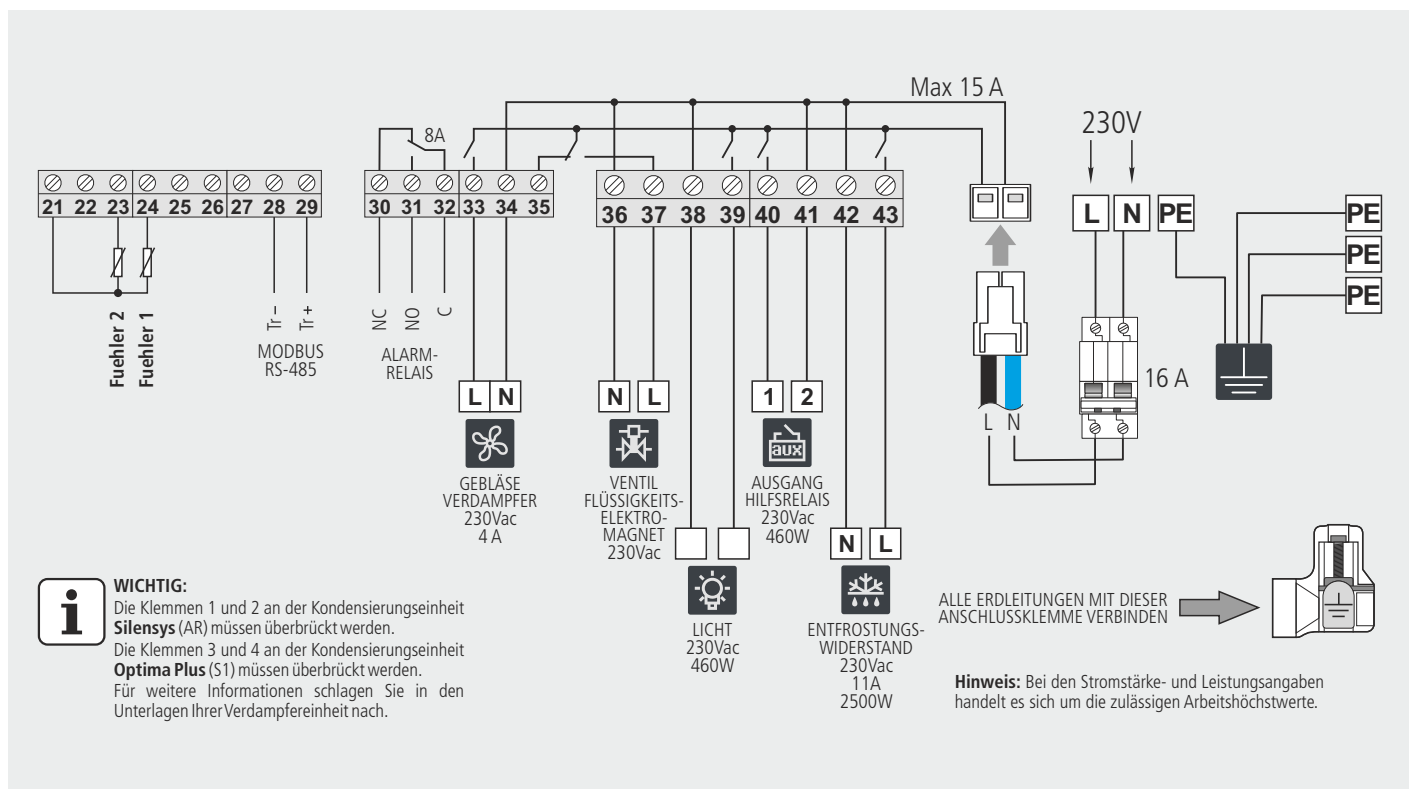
Max 15 A

230V

8A

21 22 23 24 25 26 27 28 29

30 31 32 33 34 35

36 37 38 39 40 41 42 43

L N PE

PE
PE
PE

Fuehler 2
Fuehler 1

Tr – Tr +
MODBUS
RS-485

NC NO C
ALARM-
RELAIS

L N
GEBLÄSE
VERDAMPFER
230Vac
4 A

N L
VENTIL
FLÜSSIGKEITS-
ELEKTRO-
MAGNET
230Vac

1 2
aux
AUSGANG
HILFSRELAIS
230Vac
460W

L N

16 A

LICHT
230Vac
460W

N L
ENTFROSTUNGS-
WIDERSTAND
230Vac
11A
2500W

WICHTIG:
Die Klemmen 1 und 2 an der Kondensierungseinheit **Silensys** (AR) müssen überbrückt werden.
Die Klemmen 3 und 4 an der Kondensierungseinheit **Optima Plus** (S1) müssen überbrückt werden.
Für weitere Informationen schlagen Sie in den Unterlagen Ihrer Verdampfereinheit nach.

ALLE ERDLEITUNGEN MIT DIESER
ANSCHLUSSKLEMME VERBINDEN

**Hinweis:** Bei den Stromstärke- und Leistungsangaben handelt es sich um die zulässigen Arbeitshöchstwerte.